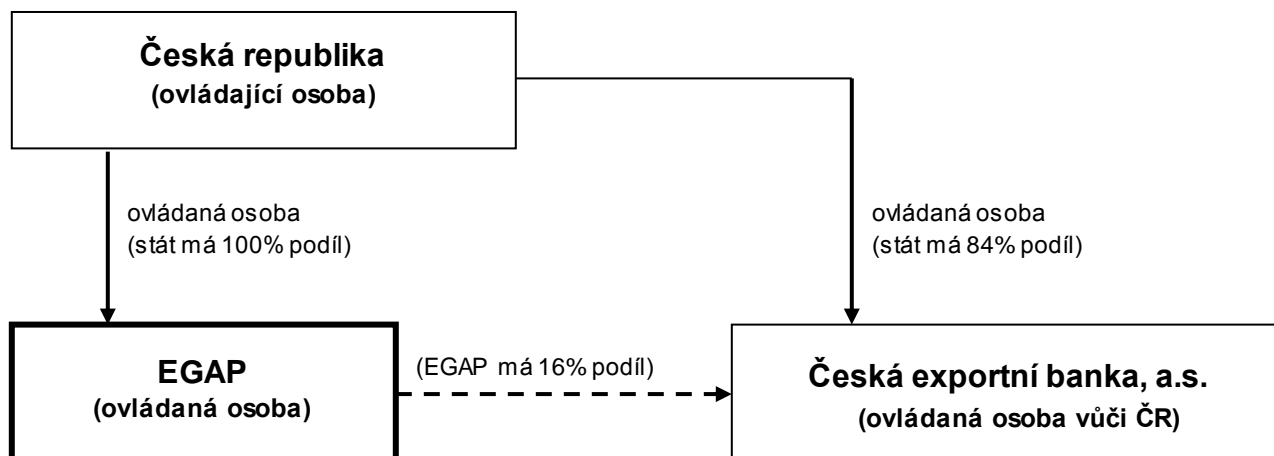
Česká republika
(ovládající osoba)

ovládaná osoba
(stát má 100% podíl)

ovládaná osoba
(stát má 84% podíl)

EGAP
(ovládaná osoba)

(EGAP má 16% podíl)

Česká exportní banka, a.s.
(ovládaná osoba vůči ČR)